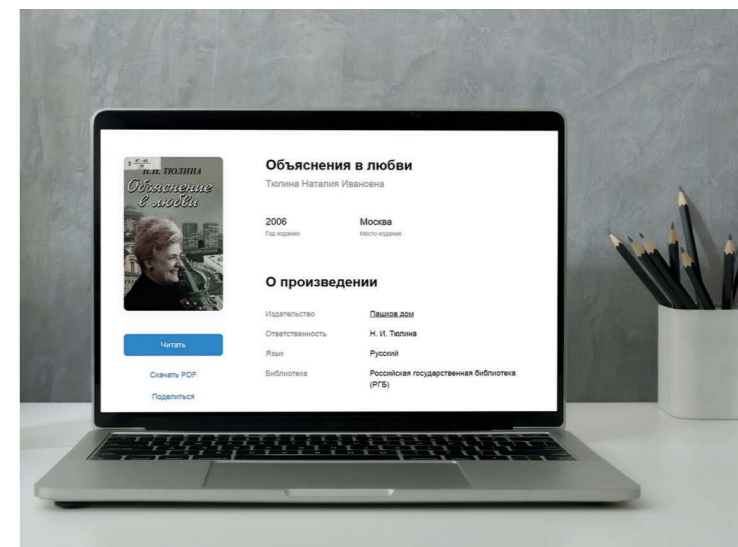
Н.И. ТЮЛИНА
Объяснение в любви

Читать

Скачать PDF

Поделиться

Объяснения в любви

Тюлина Наталия Ивановна

2006
Год издания

Москва
Место издания

О произведении

| Издательство | Пашков дом |
|---|---|
| Ответственность | Н. И. Тюлина |
| Язык | Русский |
| Библиотека | Российская государственная библиотека (РГБ) |